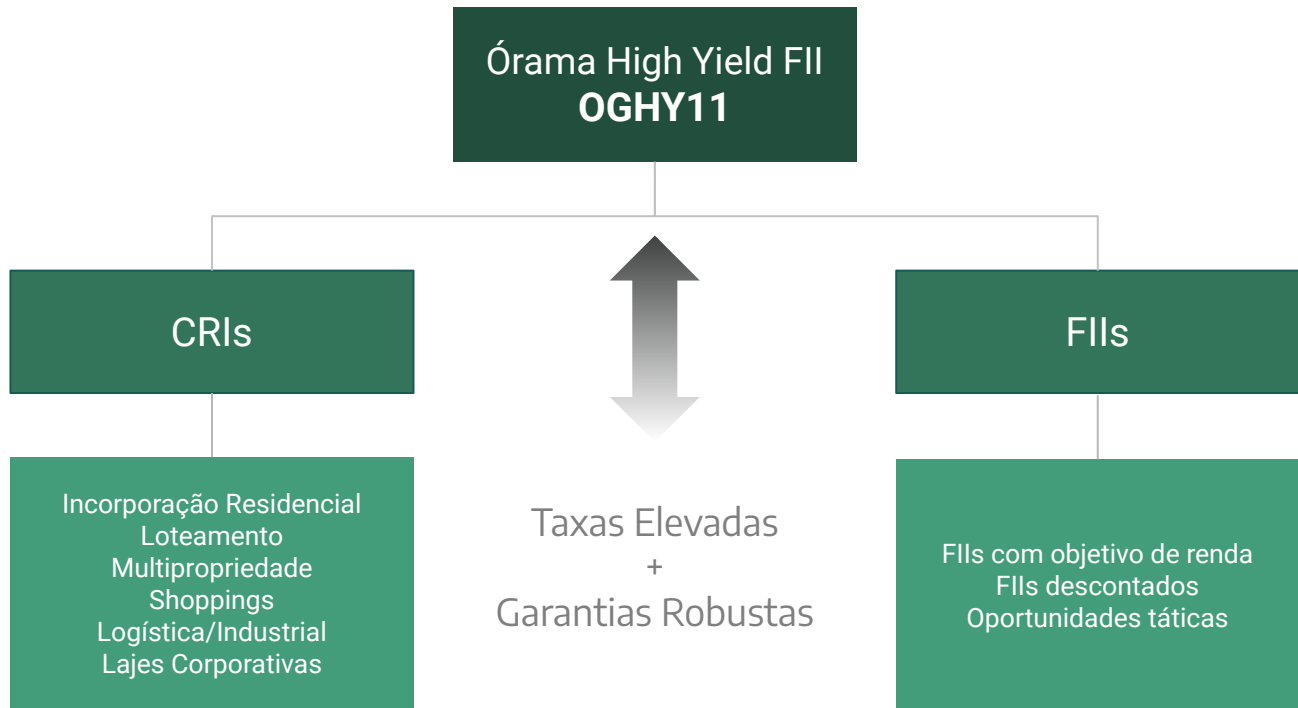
Órama High Yield FII
**OGHY11**

CRIs

FIIs

Incorporação Residencial
Loteamento
Multipropriedade
Shoppings
Logística/Industrial
Lajes Corporativas

Taxas Elevadas
+
Garantias Robustas

FIIs com objetivo de renda
FIIs descontados
Oportunidades táticas